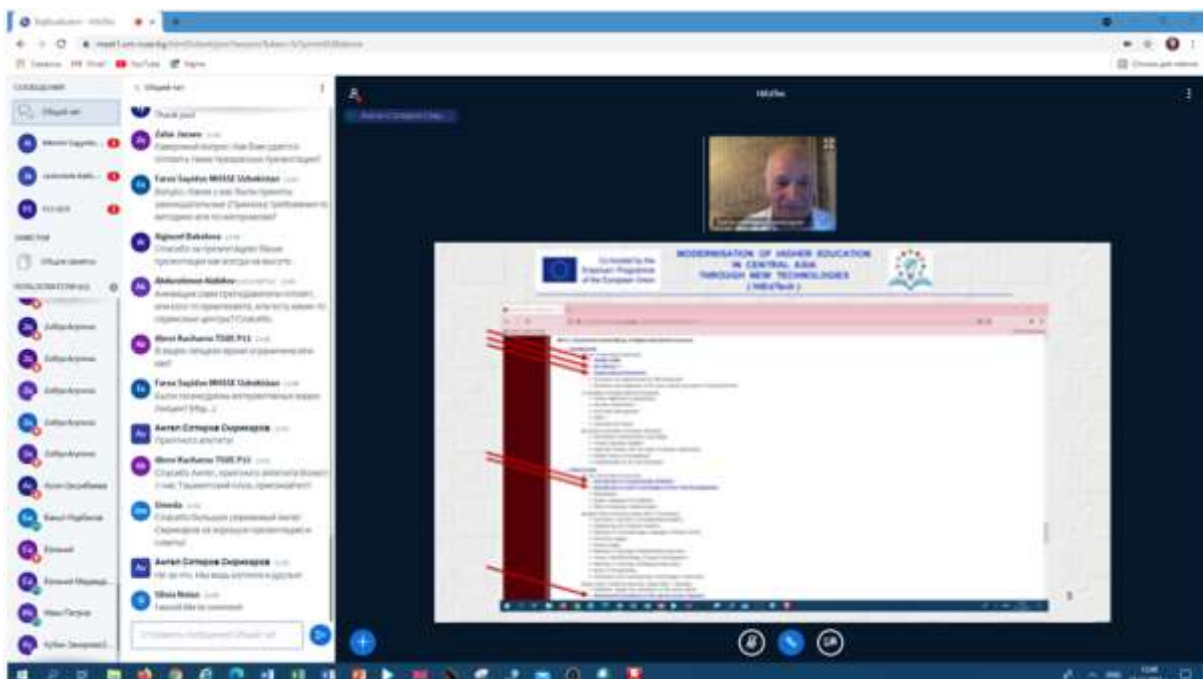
Co-funded by the Erasmus+ Programme of the European Union

MODERNISATION OF HIGHER EDUCATION IN CENTRAL ASIA THROUGH NEW TECHNOLOGIES ( HiEdTech )

HiEdTec

СООБЩЕНИЯ

Общий чат

ЗАМЕТКИ

Общие заметки

ПОЛЬЗОВАТЕЛИ

Общий чат

Thank you!

Zafar Janaev

Faroz Sayidov MHSSE Uzbekistan

Rigina Bakirova

Abdurahman Alidzhev

Alexei Kucharov TSUE P11

Faroz Sayidov MHSSE Uzbekistan

Ангел Сотиров Смрикаров

Alexei Kucharov TSUE P11

Dinoda

Ангел Сотиров Смрикаров

Silvia Nolan

I would like to comment

Отправить сообщение Общий чат